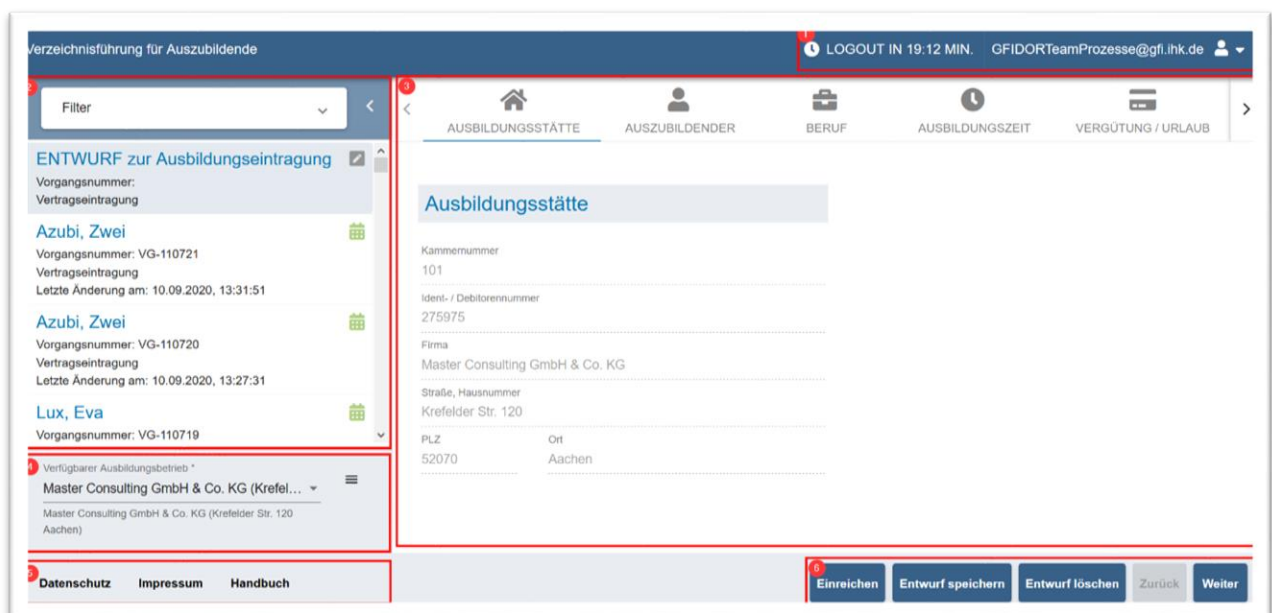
Verzeichnisführung für Auszubildende

1

LOGOUT IN 19:12 MIN.

GFIDORTeamProzesse@gfi.ihk.de

2

Filter

ENTWURF zur Ausbildungseintragung
Vorgangsnummer:
Vertragseintragung

Azubi, Zwei
Vorgangsnummer: VG-110721
Vertragseintragung
Letzte Änderung am: 10.09.2020, 13:31:51

Azubi, Zwei
Vorgangsnummer: VG-110720
Vertragseintragung
Letzte Änderung am: 10.09.2020, 13:27:31

Lux, Eva
Vorgangsnummer: VG-110719

4

Verfügbarer Ausbildungsbetrieb *
Master Consulting GmbH & Co. KG (Krefel...

Master Consulting GmbH & Co. KG (Krefelder Str. 120 Aachen)

5

Datenschutz Impressum Handbuch

3

AUSBILDUNGSSTÄTTE AUSZUBILDENDER BERUF AUSBILDUNGSZEIT VERGÜTUNG / URLAUB

Ausbildungsstätte

Kammernummer
101

Ident- / Debitorennummer
275975

Firma
Master Consulting GmbH & Co. KG

Straße, Hausnummer
Krefelder Str. 120

PLZ
52070

Ort
Aachen

6

Einreichen Entwurf speichern Entwurf löschen Zurück Weiter